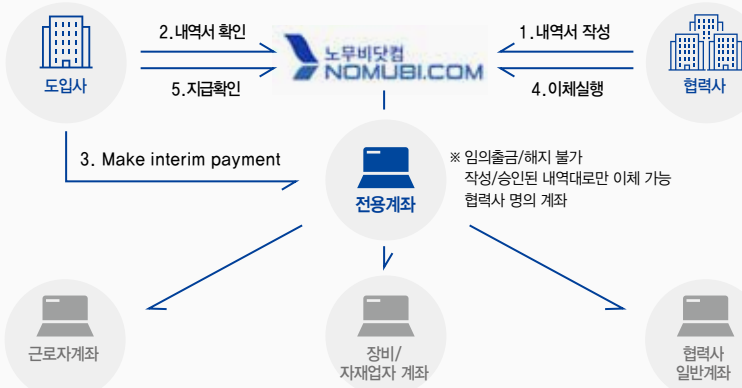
도입사

2.내역서 확인

5.지급확인

노무비닷컴
NOMUBI.COM

1.내역서 작성

4.이체실행

협력사

3. Make interim payment

전용계좌

※ 임의출금/해지 불가
작성/승인된 내역대로만 이체 가능
협력사 명의 계좌

근로자계좌

장비/
자재업자 계좌

협력사
일반계좌